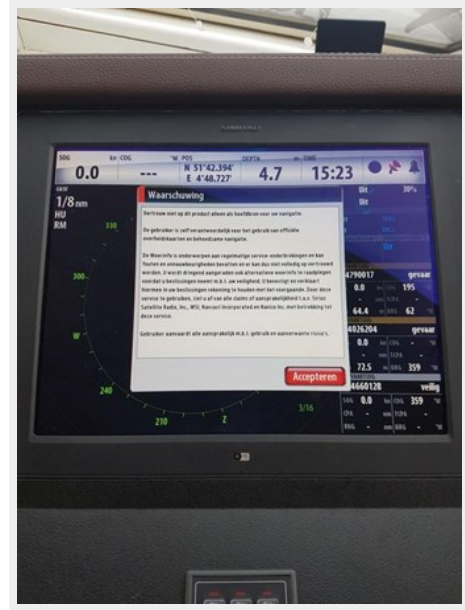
SOG kn COG °M POS DEPTH m TIME

0.0 --- N 51°42.394' E 4°48.727' 4.7 15:23

1/8nm
HU
RM

330
300
W
240
210
3/16

Waarschuwing

Vertrouw niet op dit product alleen als hoofdbron voor uw navigatie.

De gebruiker is zelf verantwoordelijk voor het gebruik van officiële overheidskaarten en behoedzame navigatie.

De Weerinfo is onderworpen aan regelmatige service-onderbrekingen en kan fouten en onnauwkeurigheden bevatten en er kan dus niet volledig op vertrouwd worden. U wordt dringend aangeraden ook alternatieve weerinfo te raadplegen voordat u beslissingen neemt m.b.t. uw veiligheid. U bevestigt en verklaart hiermee in uw beslissingen rekening te houden met het voorgaande. Door deze service te gebruiken, ziet u af van alle claims of aansprakelijkheid t.a.v. Sirius Satellite Radio, Inc., WSI, Navcast Incorporated en Navico Inc. met betrekking tot deze service.

Gebruiker aanvaardt alle aansprakelijk m.b.t. gebruik en aanverwante risico's.

Accepteren

Uit
Uit
30%

4790017 gevaar
0.0 195
64.4 62

4026204 gevaar
0.0
72.5 359

4660128 veilig
SOG 0.0 COG 359
CPA TCPA
RNG BRG